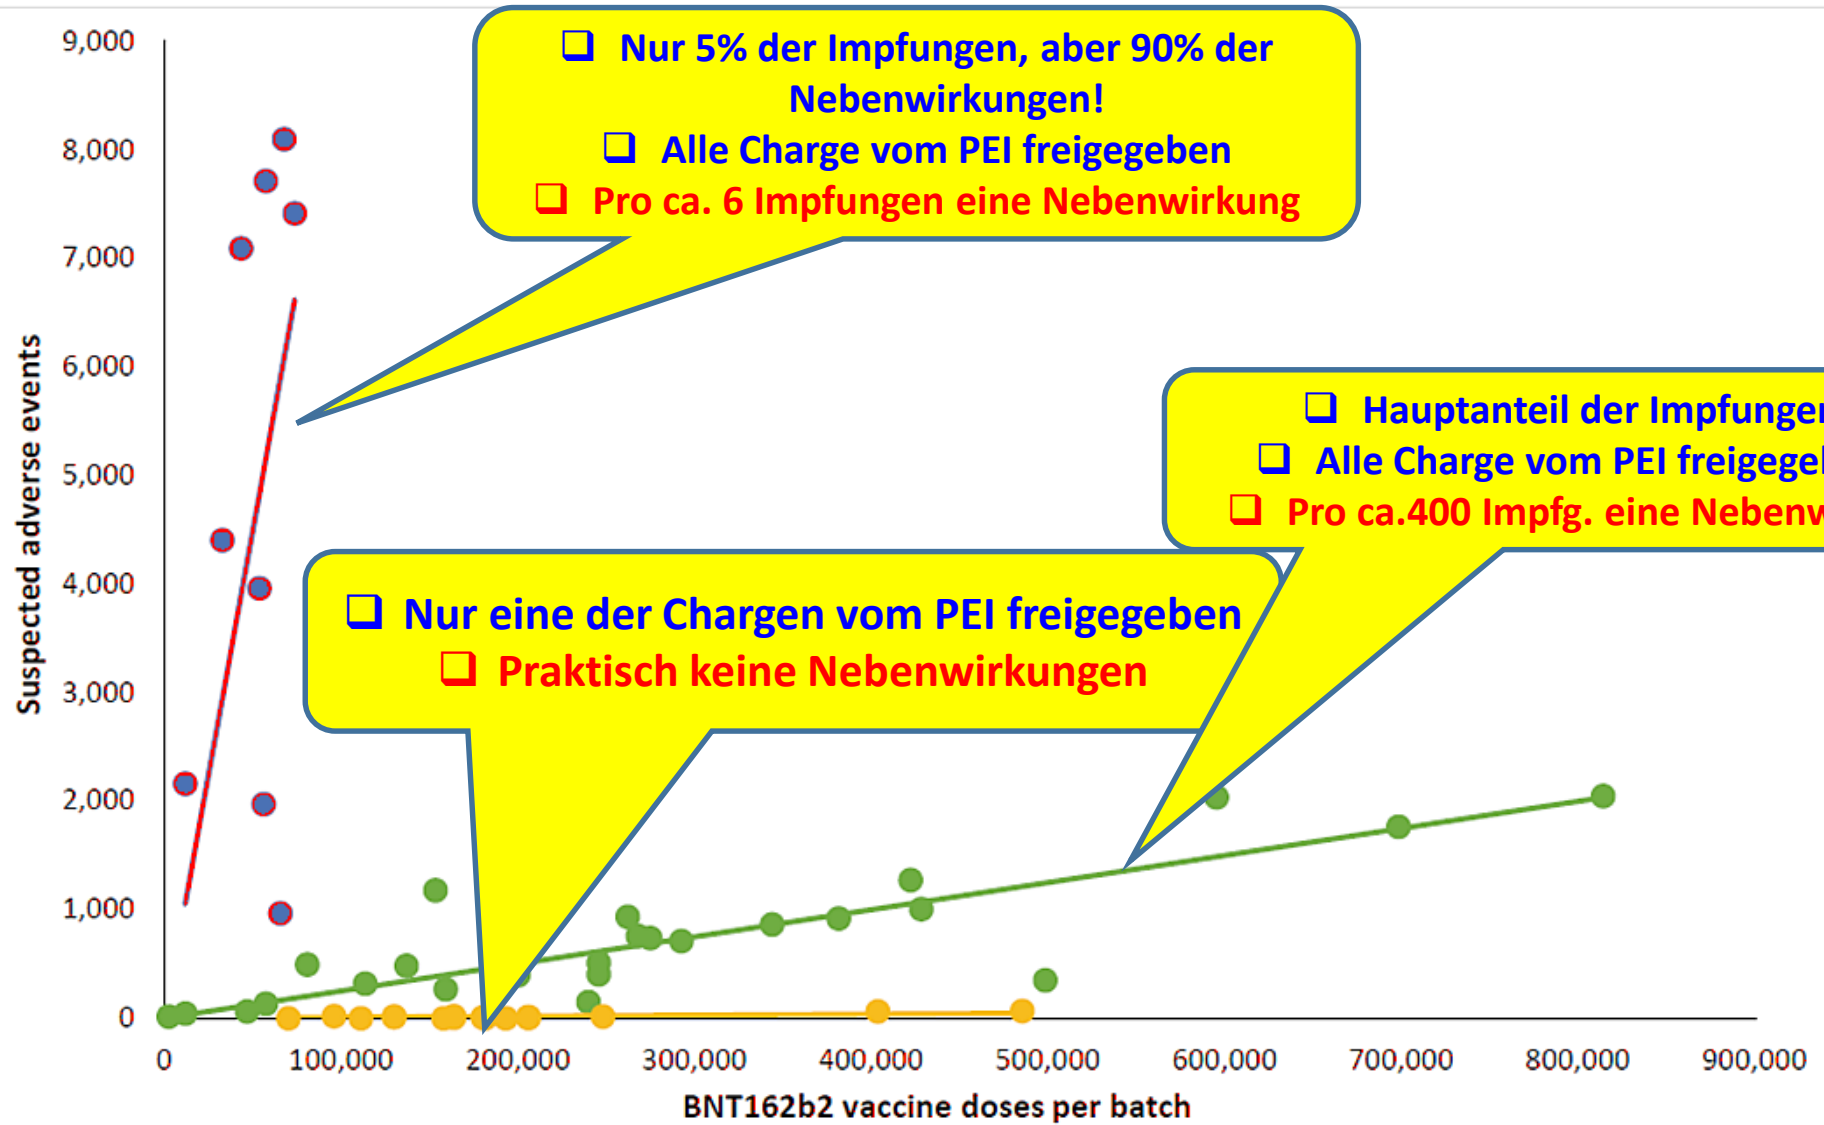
9,000
8,000
7,000
6,000
5,000
4,000
3,000
2,000
1,000
0

Suspected adverse events

❑ Nur 5% der Impfungen, aber 90% der Nebenwirkungen!
❑ Alle Charge vom PEI freigegeben
❑ Pro ca. 6 Impfungen eine Nebenwirkung

❑ Hauptanteil der Impfunge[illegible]
❑ Alle Charge vom PEI freigege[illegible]
❑ Pro ca.400 Impfg. eine Nebenw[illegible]

❑ Nur eine der Chargen vom PEI freigegeben
❑ Praktisch keine Nebenwirkungen

0 100,000 200,000 300,000 400,000 500,000 600,000 700,000 800,000 900,000

BNT162b2 vaccine doses per batch